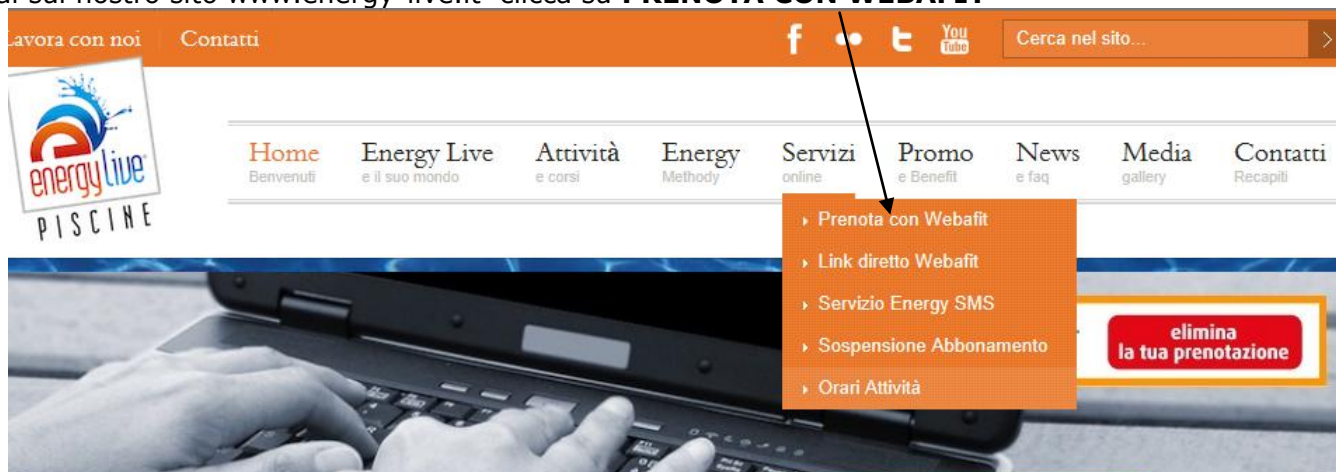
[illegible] sul nostro sito www.energy-live.it clicca su **PRENOTA CON WEBAFIT**

Lavora con noi | Contatti

f You Tube

Cerca nel sito...

energy live PISCINE

Home Benvenuti
Energy Live e il suo mondo
Attività e corsi
Energy Methody
Servizi online
Promo e Benefit
News e faq
Media gallery
Contatti Recapiti

Prenota con Webafit
Link diretto Webafit
Servizio Energy SMS
Sospensione Abbonamento
Orari Attività

elimina la tua prenotazione